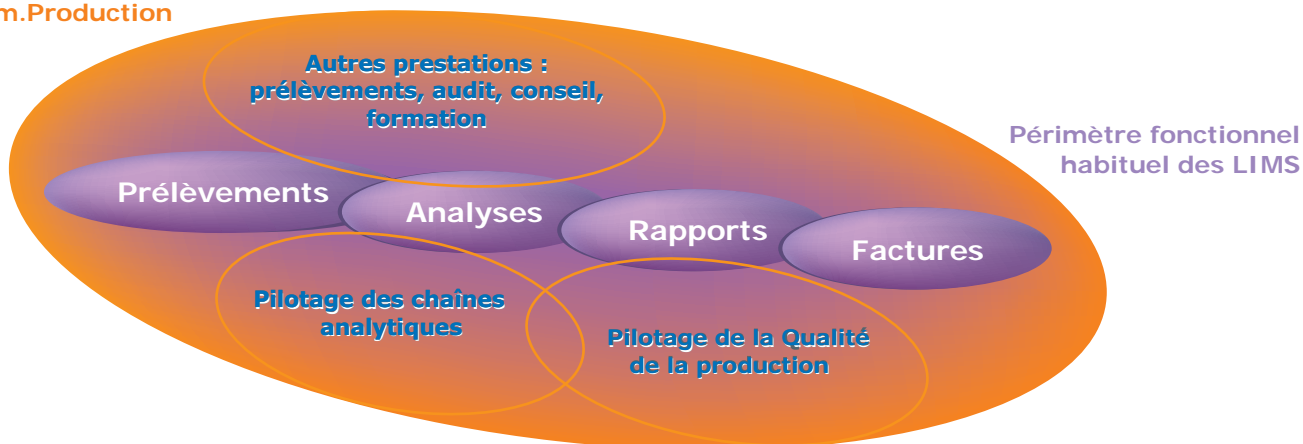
m.Production

Autres prestations : prélèvements, audit, conseil, formation

Périmètre fonctionnel habituel des LIMS

Prélèvements

Analyses

Rapports

Factures

Pilotage des chaînes analytiques

Pilotage de la Qualité de la production